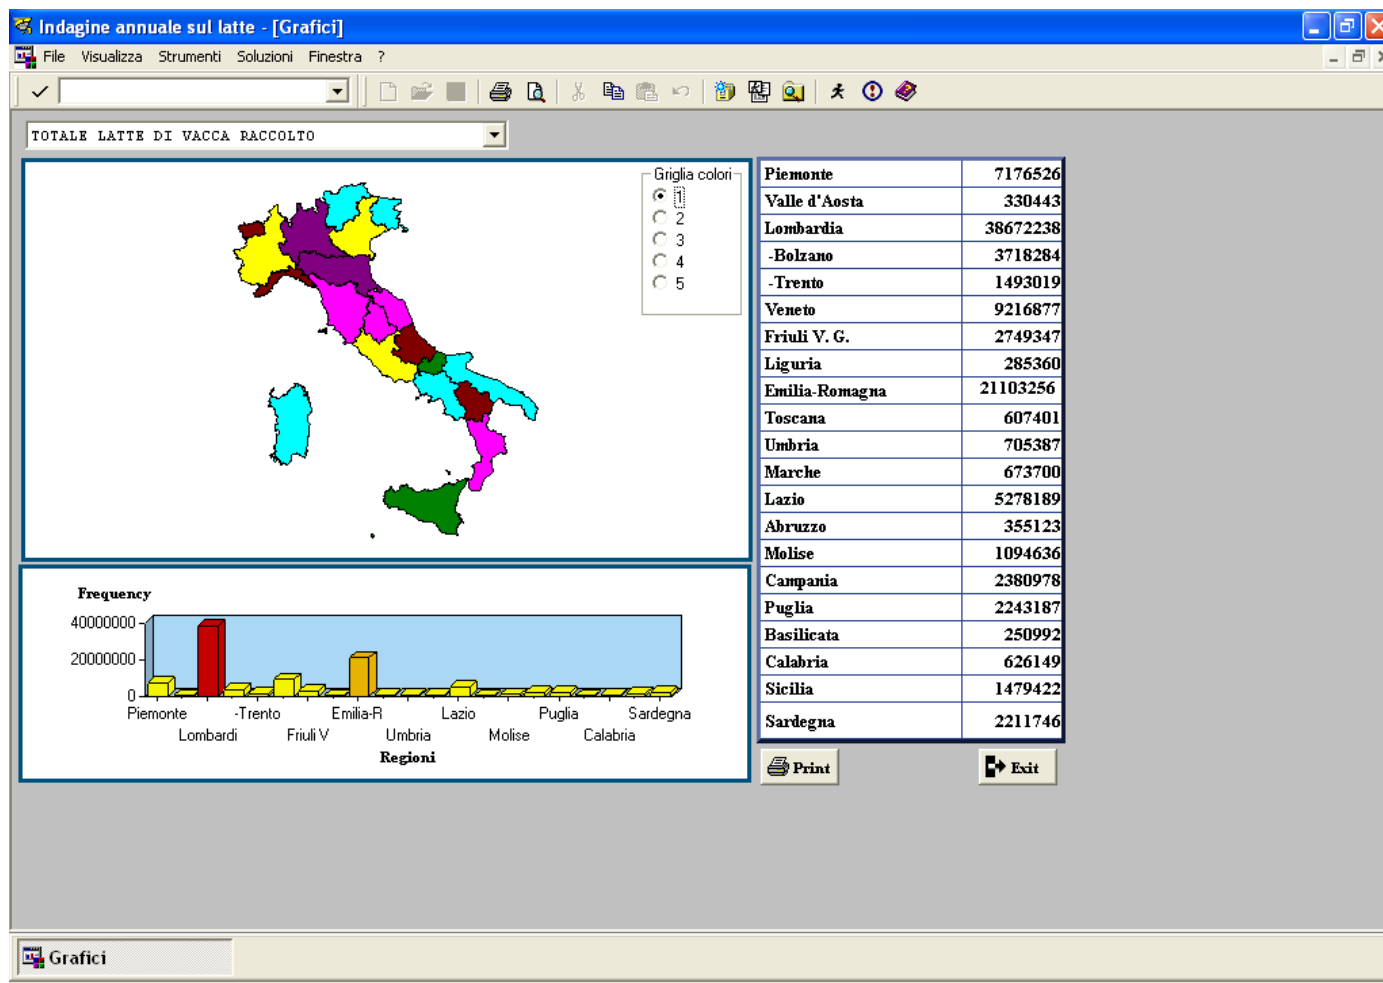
Indagine annuale sul latte - [Grafici]

File Visualizza Strumenti Soluzioni Finestra ?

TOTALE LATTE DI VACCA RACCOLTO

Griglia colori
1
2
3
4
5

| Piemonte | 7176526 |
|---|---|
| Valle d'Aosta | 330443 |
| Lombardia | 38672238 |
| -Bolzano | 3718284 |
| -Trento | 1493019 |
| Veneto | 9216877 |
| Friuli V. G. | 2749347 |
| Liguria | 285360 |
| Emilia-Romagna | 21103256 |
| Toscana | 607401 |
| Umbria | 705387 |
| Marche | 673700 |
| Lazio | 5278189 |
| Abruzzo | 355123 |
| Molise | 1094636 |
| Campania | 2380978 |
| Puglia | 2243187 |
| Basilicata | 250992 |
| Calabria | 626149 |
| Sicilia | 1479422 |
| Sardegna | 2211746 |

Frequency
40000000
20000000
0
Piemonte -Trento Emilia-R Lazio Puglia Sardegna
Lombardi Friuli V Umbria Molise Calabria
Regioni

Print
Exit

Grafici